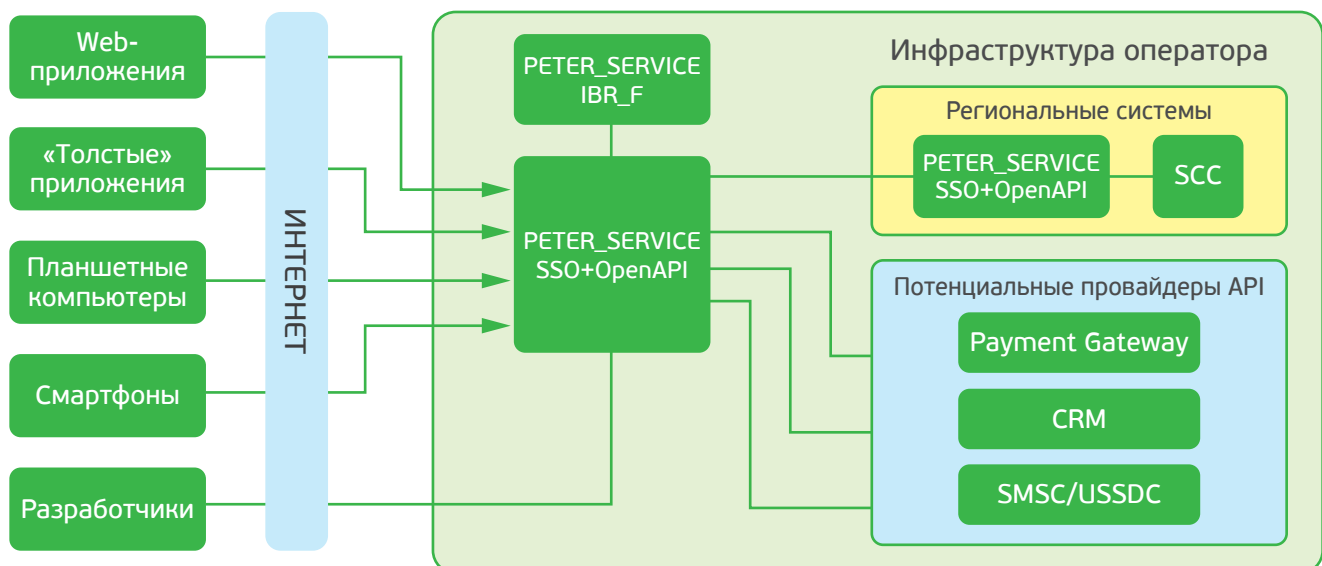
Web-приложения

«Толстые» приложения

Планшетные компьютеры

Смартфоны

Разработчики

ИНТЕРНЕТ

Инфраструктура оператора

PETER_SERVICE IBR_F

PETER_SERVICE SSO+OpenAPI

Региональные системы

PETER_SERVICE SSO+OpenAPI

SCC

Потенциальные провайдеры API

Payment Gateway

CRM

SMSC/USSDC